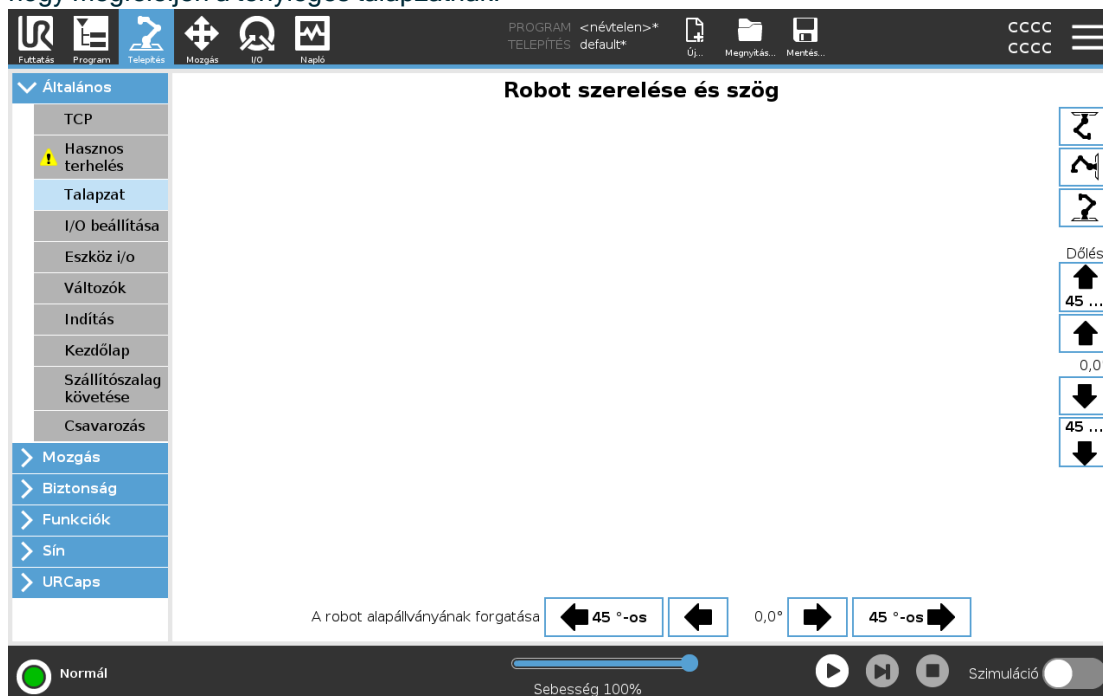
hogy megfeleljen a tényleges talapzatnak.

Futtatás Program Telepítés Mozgás I/O Napló

PROGRAM <névtelen>*
TELEPÍTÉS default*

Új... Megnyitás... Mentés...

CCCC
CCCC

Általános
TCP
Hasznos terhelés
Talapzat
I/O beállítása
Eszköz i/o
Változók
Indítás
Kezdőlap
Szállítószalag követése
Csavarozás
Mozgás
Biztonság
Funkciók
Sín
URCaps

Robot szerelése és szög

Dőlés
45 ...
0,0
45 ...

A robot alapállványának forgatása 45 °-os 0,0° 45 °-os

Normál

Sebesség 100%

Szimuláció